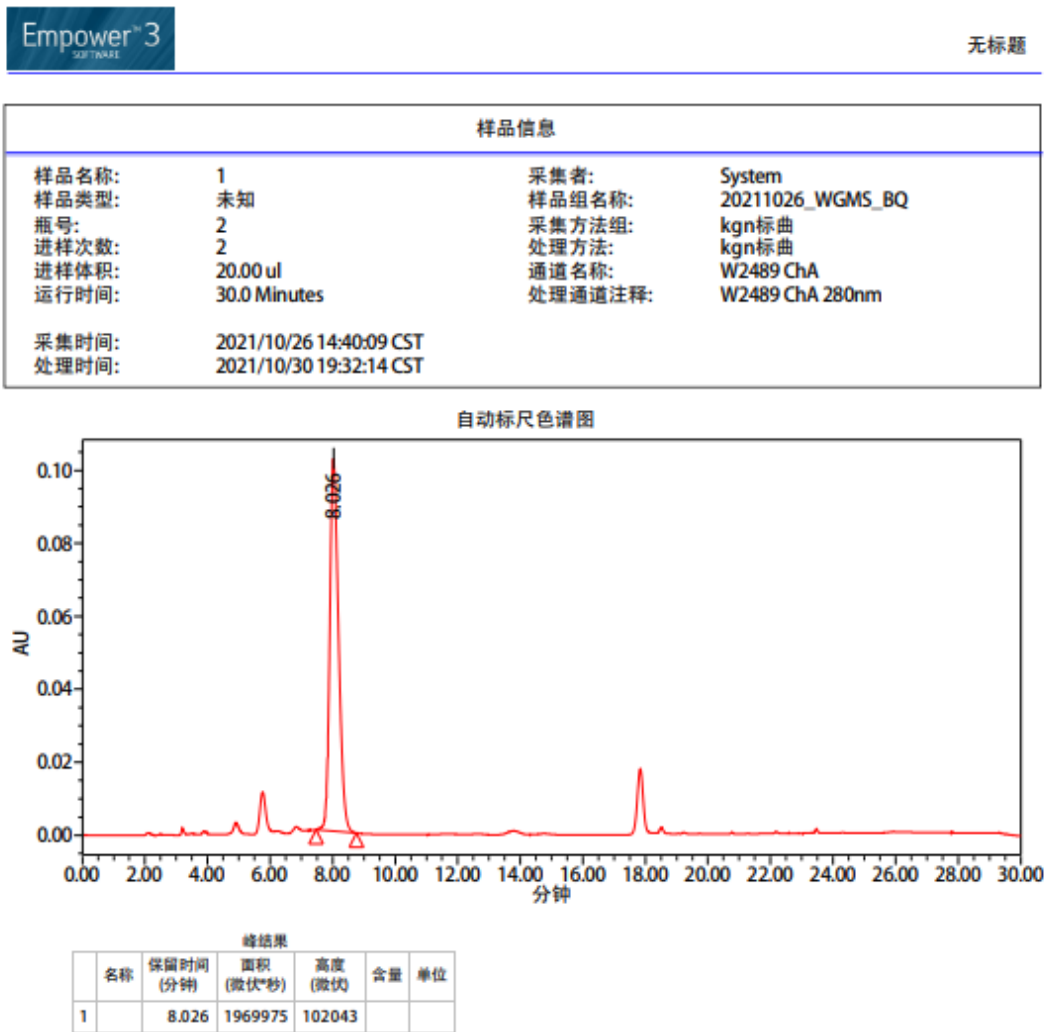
Empower™ 3 SOFTWARE

无标题

样品信息

样品名称: 1
样品类型: 未知
瓶号: 2
进样次数: 2
进样体积: 20.00 ul
运行时间: 30.0 Minutes

采集时间: 2021/10/26 14:40:09 CST
处理时间: 2021/10/30 19:32:14 CST

采集者: System
样品组名称: 20211026_WGMS_BQ
采集方法组: kgn标曲
处理方法: kgn标曲
通道名称: W2489 ChA
处理通道注释: W2489 ChA 280nm

自动标尺色谱图

AU

0.10
0.08
0.06
0.04
0.02
0.00

8.026

0.00 2.00 4.00 6.00 8.00 10.00 12.00 14.00 16.00 18.00 20.00 22.00 24.00 26.00 28.00 30.00
分钟

峰结果

| | 名称 | 保留时间 (分钟) | 面积 (微伏*秒) | 高度 (微伏) | 含量 | 单位 |
|---|---|---|---|---|---|---|
| 1 | | 8.026 | 1969975 | 102043 | | |